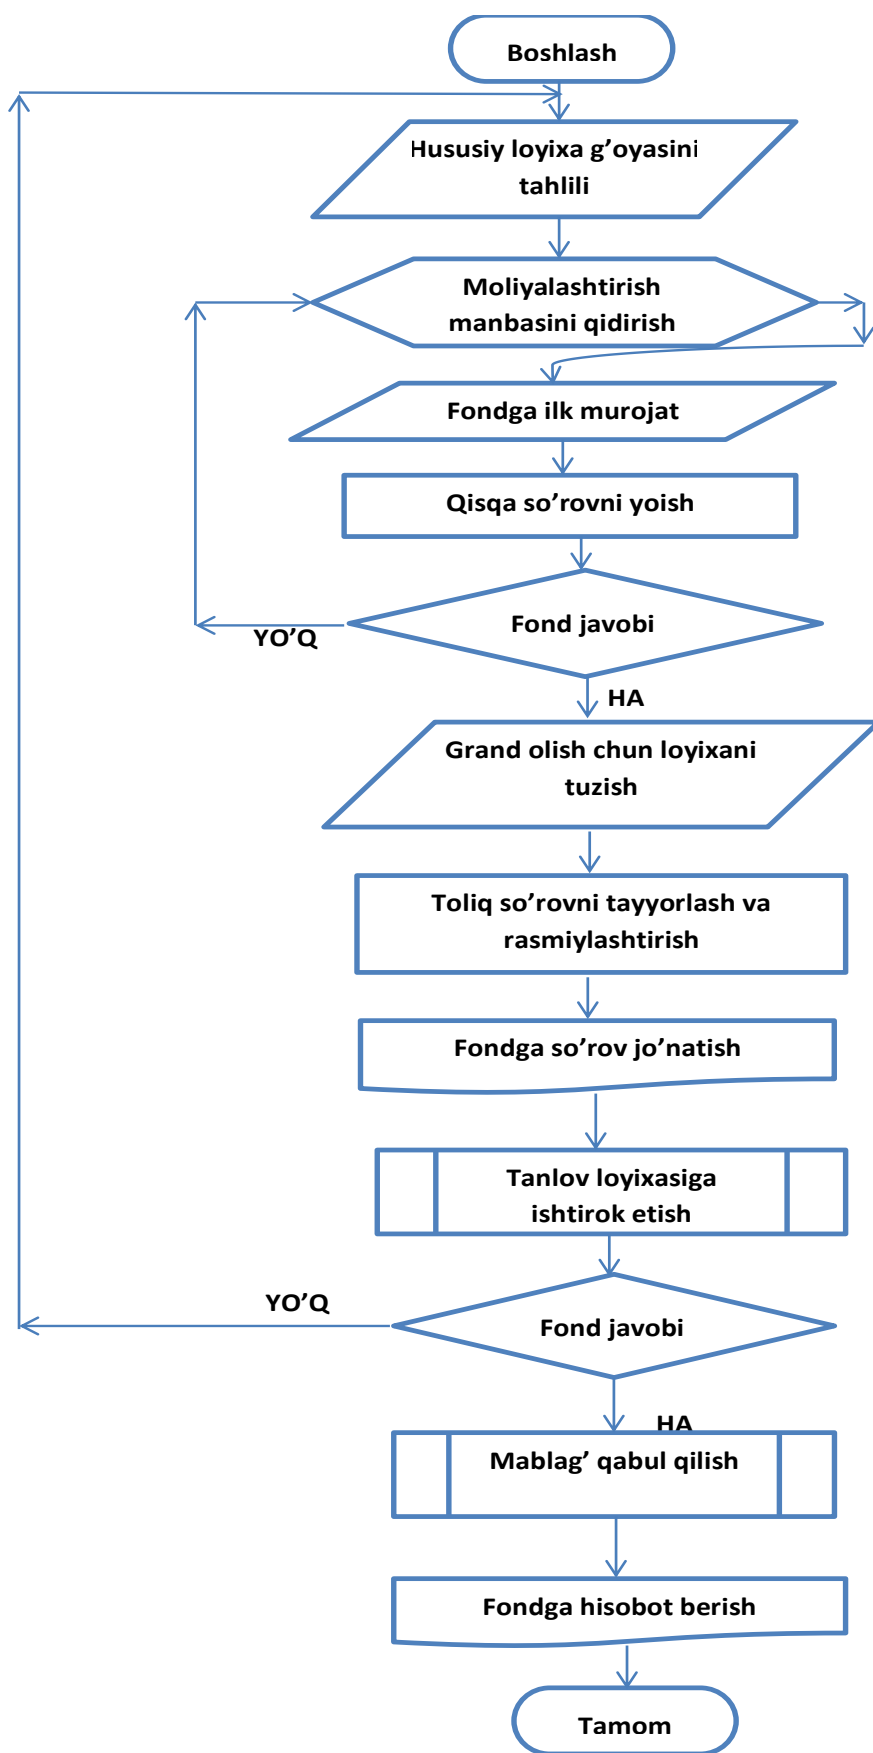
Boshlash

Hususiy loyixa g'oyasini tahlili

Moliyalashtirish manbasini qidirish

Fondga ilk murojat

Qisqa so'rovni yoish

YO'Q

Fond javobi

HA

Grand olish chun loyixani tuzish

Toliq so'rovni tayyorlash va rasmiylashtirish

Fondga so'rov jo'natish

Tanlov loyixasiga ishtirok etish

YO'Q

Fond javobi

HA

Mablag' qabul qilish

Fondga hisobot berish

Tamom